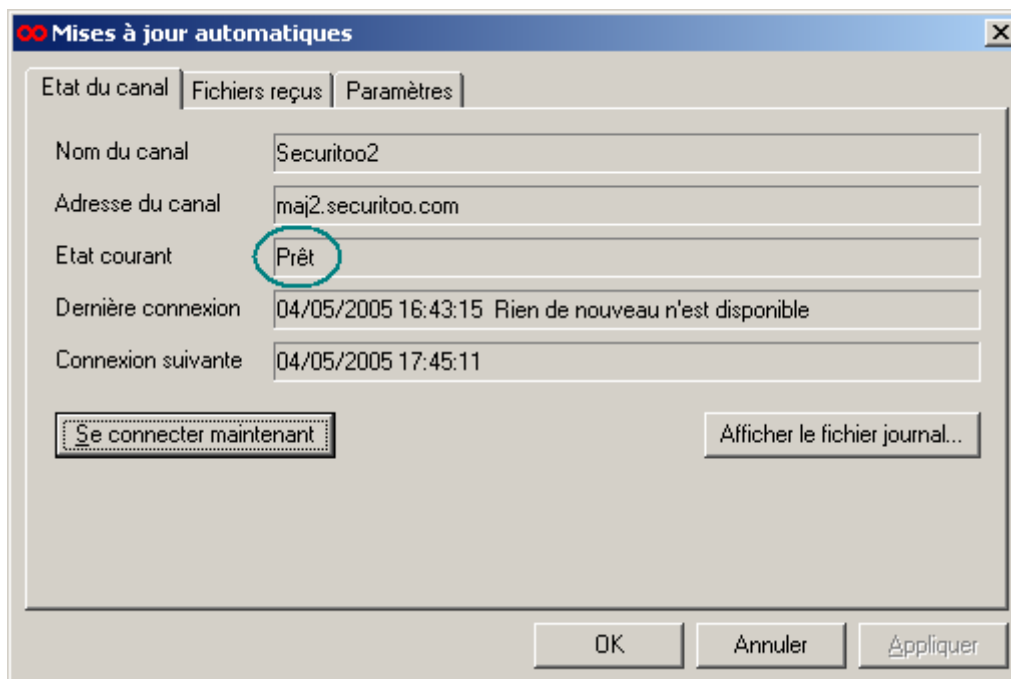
Mises à jour automatiques

Etat du canal | Fichiers reçus | Paramètres

| | |
|---|---|
| Nom du canal | Securitoo2 |
| Adresse du canal | maj2.securitoo.com |
| Etat courant | Prêt |
| Dernière connexion | 04/05/2005 16:43:15 Rien de nouveau n'est disponible |
| Connexion suivante | 04/05/2005 17:45:11 |

Se connecter maintenant

Afficher le fichier journal...

OK

Annuler

Appliquer